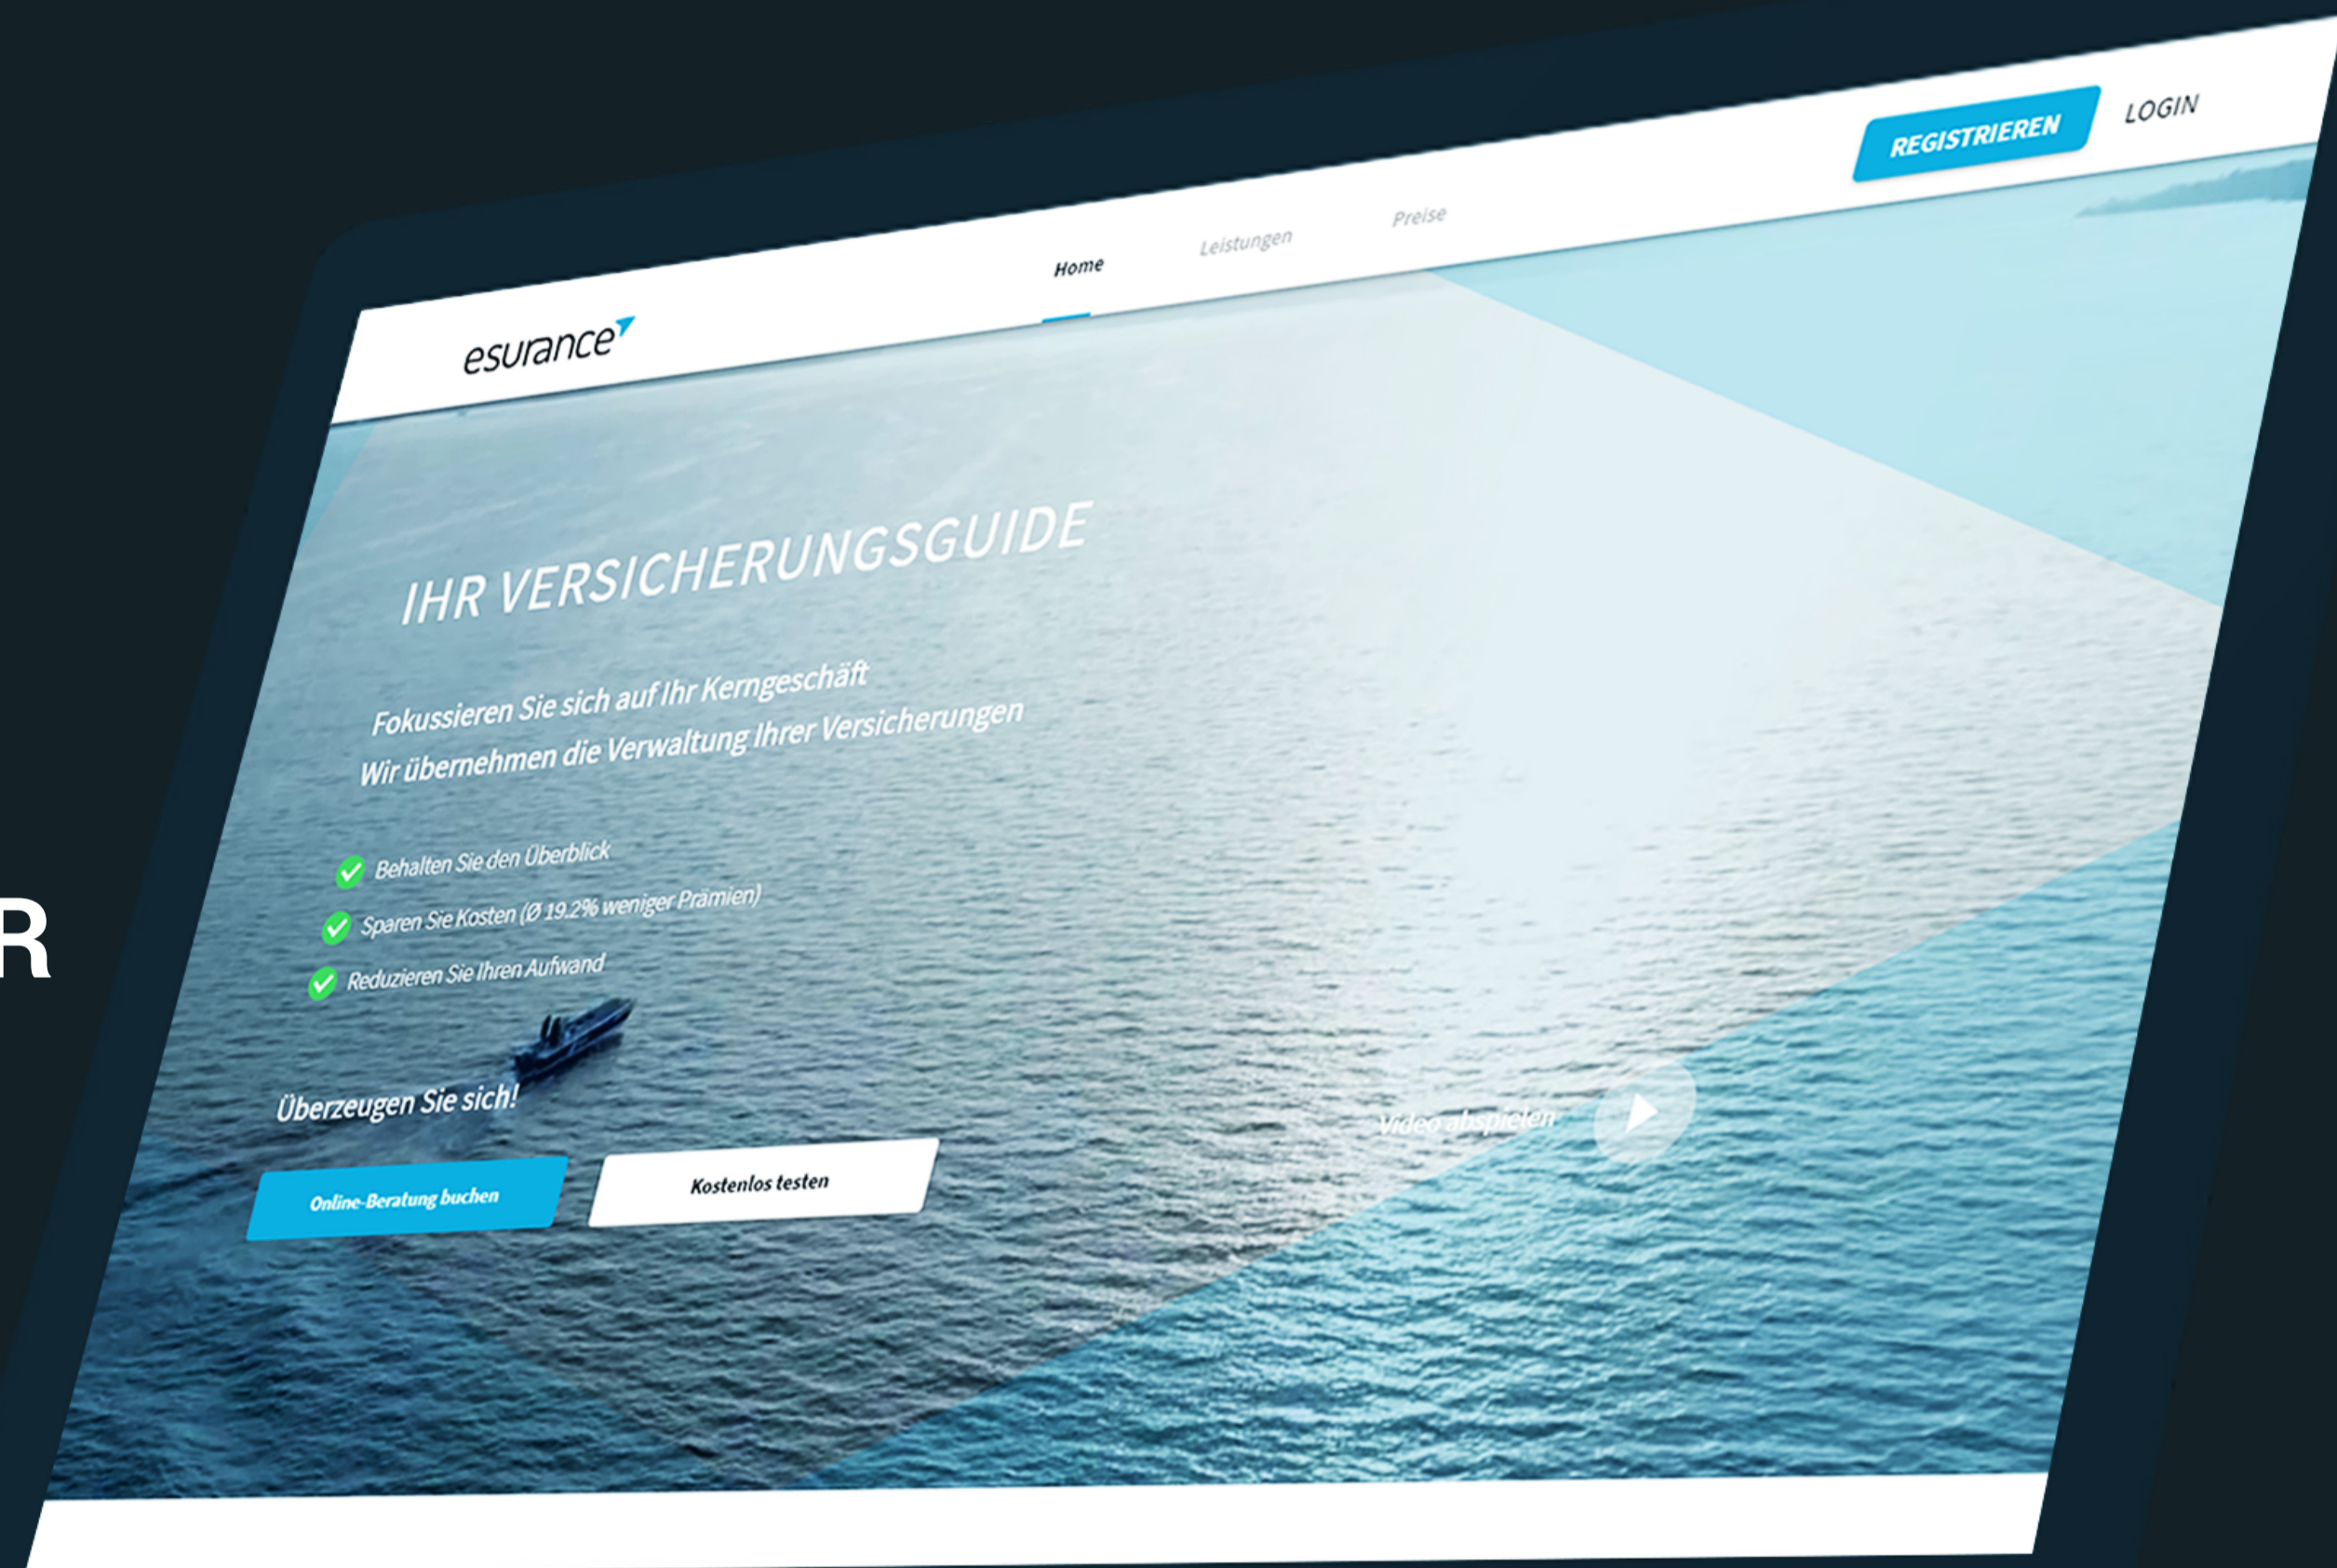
R

esurance

Home Leistungen Preise

REGISTRIEREN LOGIN

IHR VERSICHERUNGSGUIDE

Fokussieren Sie sich auf Ihr Kerngeschäft
Wir übernehmen die Verwaltung Ihrer Versicherungen

Behalten Sie den Überblick
Sparen Sie Kosten (Ø 19.2% weniger Prämien)
Reduzieren Sie Ihren Aufwand

Überzeugen Sie sich!

Online-Beratung buchen

Kostenlos testen

Video abspielen